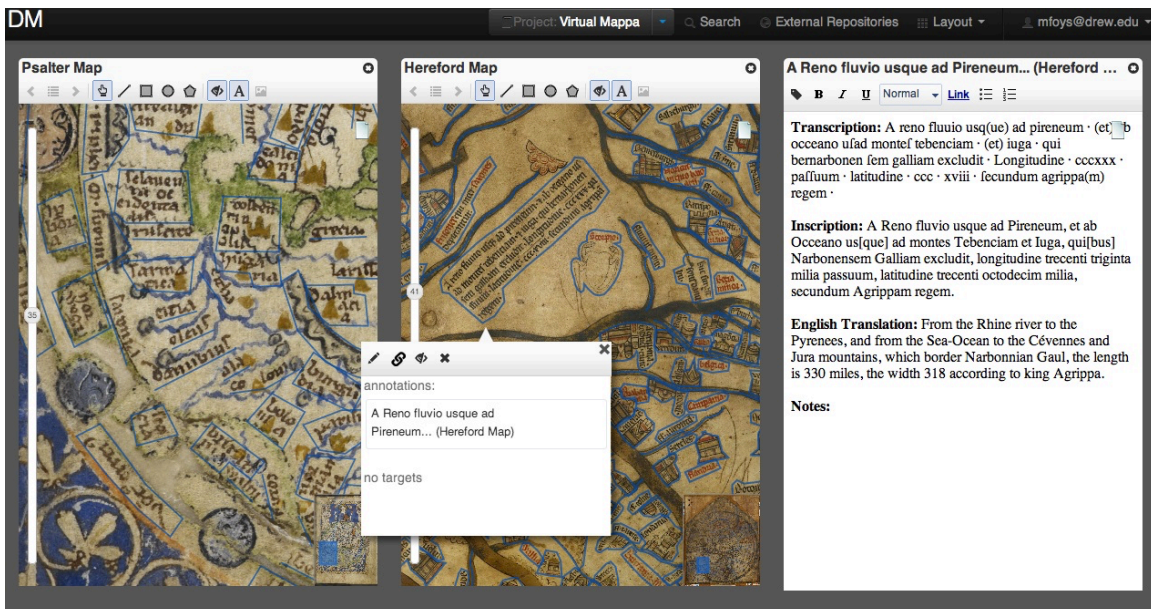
DM

Project: Virtual Mappa
Search
External Repositories
Layout
mfoys@drew.edu

Psalter Map

35

Hereford Map

41

annotations:

A Reno fluvio usque ad Pireneum... (Hereford Map)

no targets

A Reno fluvio usque ad Pireneum... (Hereford ...

B I U Normal Link

**Transcription:** A reno fluuio usq(ue) ad pireneum · (et) ab occeano uſad monteſ tebenciam · (et) iuga · qui bernarbonen ſem galliam excludit · Longitudine · cccxxx · paſſuum · latitudine · ccc · xviii · ſecundum agrippa(m) regem ·

**Inscription:** A Reno fluvio usque ad Pireneum, et ab Occeano us[que] ad montes Tebenciam et Iuga, qui[bus] Narbonensem Galliam excludit, longitudine trecenti triginta milia passuum, latitudine trecenti octodecim milia, secundum Agrippam regem.

**English Translation:** From the Rhine river to the Pyrenees, and from the Sea-Ocean to the Cévennes and Jura mountains, which border Narbonnian Gaul, the length is 330 miles, the width 318 according to king Agrippa.

**Notes:**